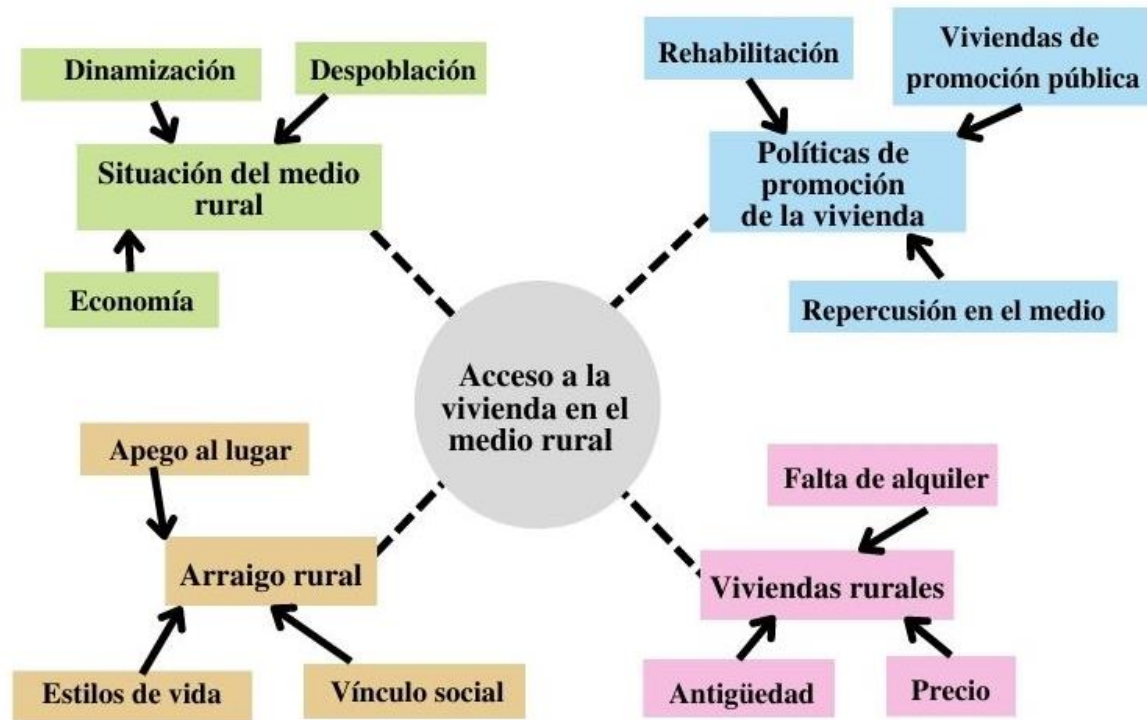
Dinamización

Despoblación

Situación del medio rural

Economía

Rehabilitación

Viviendas de promoción pública

Políticas de promoción de la vivienda

Repercusión en el medio

Acceso a la vivienda en el medio rural

Apego al lugar

Arraigo rural

Estilos de vida

Vínculo social

Falta de alquiler

Viviendas rurales

Antigüedad

Precio